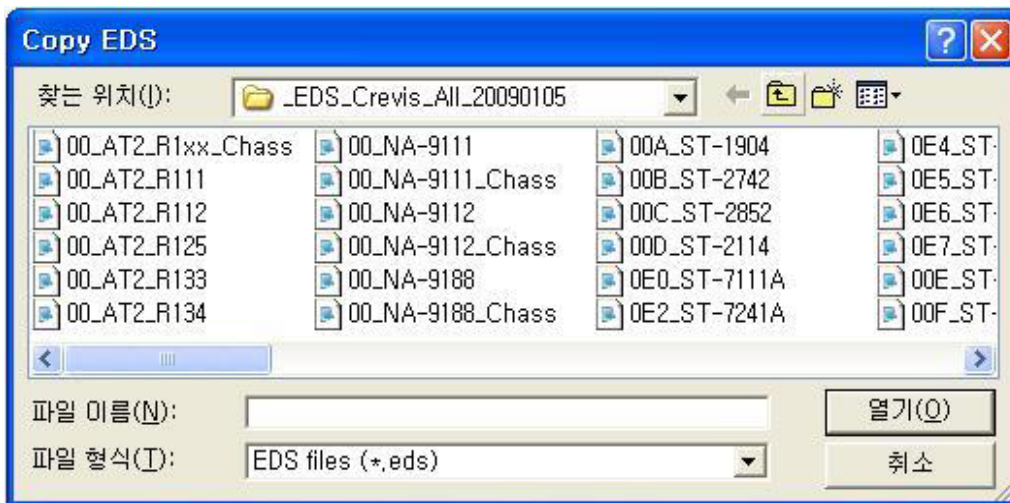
Copy EDS

찾는 위치(I): _EDS_Crevis_All_20090105

00_AT2_R1xx_Chass
00_AT2_R111
00_AT2_R112
00_AT2_R125
00_AT2_R133
00_AT2_R134

00_NA-9111
00_NA-9111_Chass
00_NA-9112
00_NA-9112_Chass
00_NA-9188
00_NA-9188_Chass

00A_ST-1904
00B_ST-2742
00C_ST-2852
00D_ST-2114
0E0_ST-7111A
0E2_ST-7241A

0E4_ST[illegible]
0E5_ST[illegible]
0E6_ST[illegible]
0E7_ST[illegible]
00E_ST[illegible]
00F_ST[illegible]

파일 이름(N):
열기(O)
파일 형식(T): EDS files (*.eds)
취소